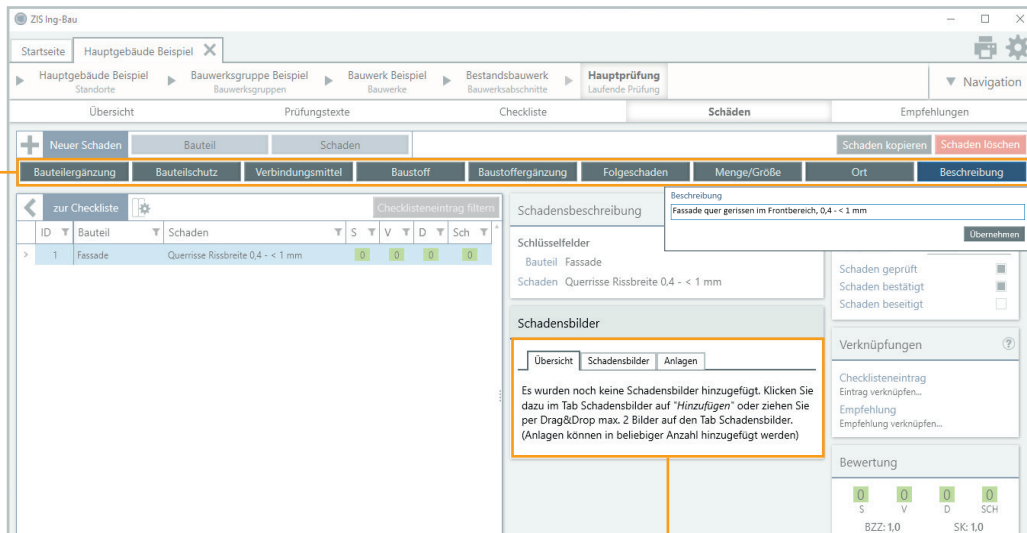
ZIS Ing-Bau

Startseite | Hauptgebäude Beispiel ✕

Hauptgebäude Beispiel
Standorte

Bauwerksgruppe Beispiel
Bauwerksgruppen

Bauwerk Beispiel
Bauwerke

Bestandsbauwerk
Bauwerksabschnitte

Hauptprüfung
Laufende Prüfung

▼ Navigation

Übersicht | Prüfungstexte | Checkliste | Schäden | Empfehlungen

Neuer Schaden | Bauteil | Schaden

Schaden kopieren | Schaden löschen

Bauteilergänzung | Bauteilschutz | Verbindungsmittel | Baustoff | Baustoffergänzung | Folgeschaden | Menge/Größe | Ort | Beschreibung

zur Checkliste

Checklisteneintrag filtern

| ID | Bauteil | Schaden | S | V | D | Sch |
|---|---|---|---|---|---|---|
| 1 | Fassade | Querrisse Rissbreite 0,4 - < 1 mm | 0 | 0 | 0 | 0 |

Schadensbeschreibung

Beschreibung
Fassade quer gerissen im Frontbereich, 0,4 - < 1 mm
Übernehmen

Schlüsselfelder
Bauteil Fassade
Schaden Querrisse Rissbreite 0,4 - < 1 mm

Schaden geprüft
Schaden bestätigt
Schaden beseitigt

Schadensbilder

Übersicht | Schadensbilder | Anlagen

Es wurden noch keine Schadensbilder hinzugefügt. Klicken Sie dazu im Tab Schadensbilder auf "Hinzufügen" oder ziehen Sie per Drag&Drop max. 2 Bilder auf den Tab Schadensbilder. (Anlagen können in beliebiger Anzahl hinzugefügt werden)

Verknüpfungen

Checklisteneintrag
Eintrag verknüpfen...
Empfehlung
Empfehlung verknüpfen...

Bewertung

| 0 | 0 | 0 | 0 |
|---|---|---|---|
| S | V | D | SCH |

BZZ: 1,0 SK: 1,0